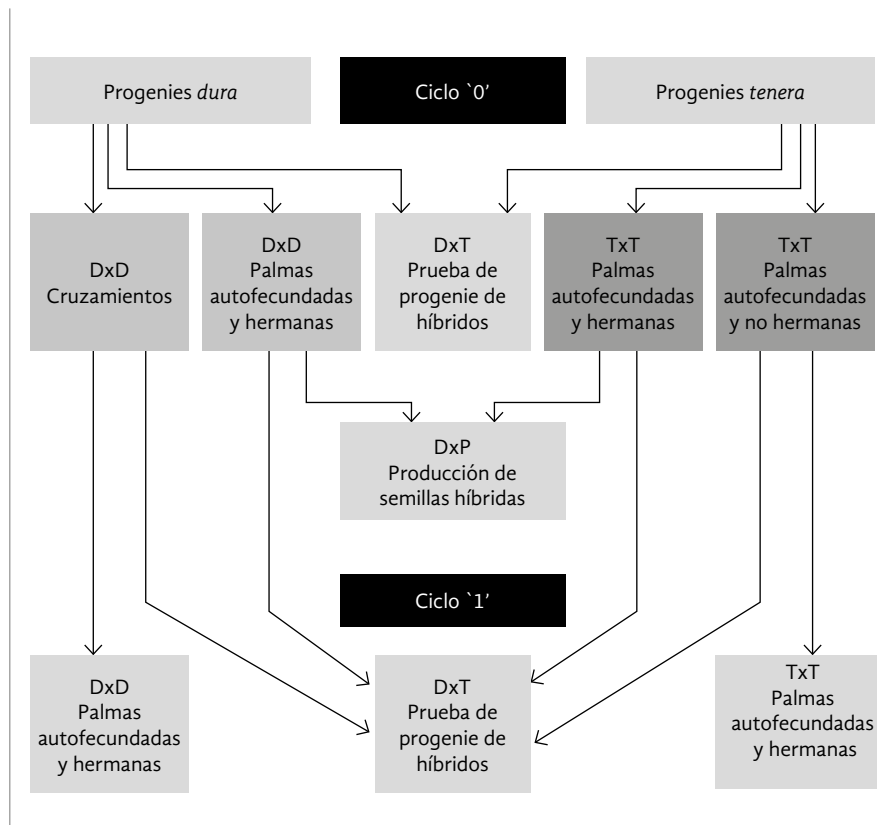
Progenies *dura*

Ciclo `0'

Progenies *tenera*

DxD
Cruzamientos

DxD
Palmas autofecundadas y hermanas

DxT
Prueba de progenie de híbridos

TxT
Palmas autofecundadas y hermanas

TxT
Palmas autofecundadas y no hermanas

DxP
Producción de semillas híbridas

Ciclo `1'

DxD
Palmas autofecundadas y hermanas

DxT
Prueba de progenie de híbridos

TxT
Palmas autofecundadas y hermanas